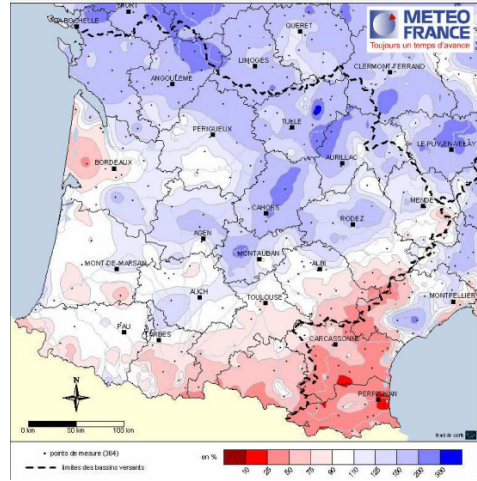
METEO FRANCE
Toujours un temps d'avance

LA ROCHELLE
NIORT
GUERET
LIMOGES
ANGOULEME
CLERMONT-FERRAND
PERIGUEUX
TULLE
LE PUY-EN-VELAY
BORDEAUX
AURILLAC
MENDE
CAHORS
RODEZ
AGEN
MONTAUBAN
MONT-DE-MARSAN
ALBI
AUCH
TOULOUSE
MONTPELLIER
PAU
TARBES
CARCASSONNE
PERPIGNAN
N
0 km
50 km
100 km
fond de carte

• points de mesure (364)
- - limites des bassins versants

en %
10
25
50
75
90
110
125
150
200
300